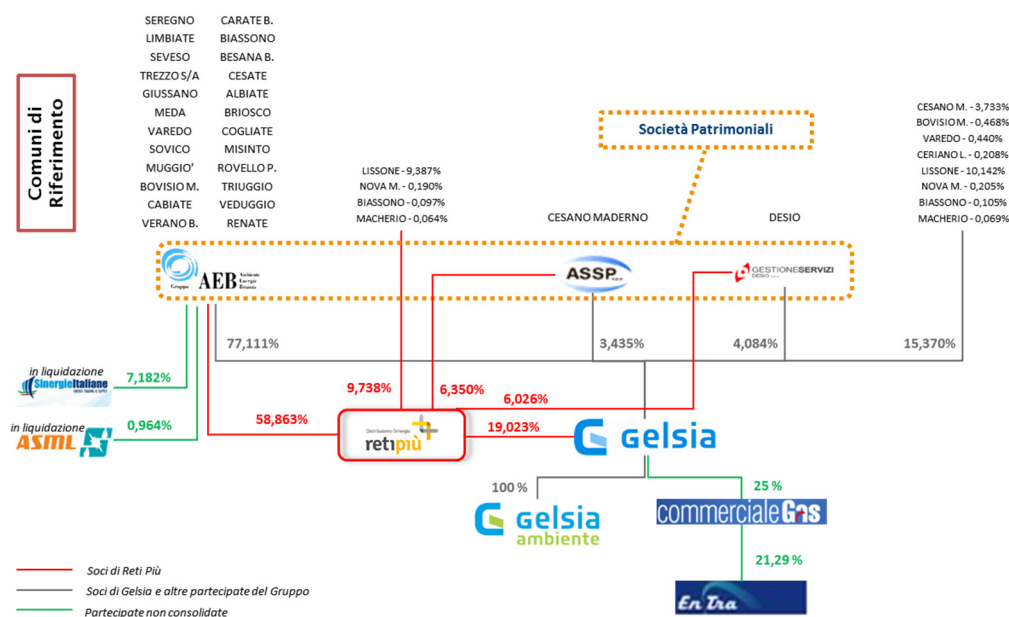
Comuni di Riferimento

SEREGNO
LIMBIATE
SEVESO
TREZZO S/A
GIUSSANO
MEDA
VAREDO
SOVICO
MUGGIO'
BOVISIO M.
CABIATE
VERANO B.

CARATE B.
BIASSONO
BESANA B.
CESATE
ALBIATE
BRIOSCO
COGLIATE
MISINTO
ROVELLO P.
TRIUGGIO
VEDUGGIO
RENATE

Società Patrimoniali

LISSONE - 9,387%
NOVA M. - 0,190%
BIASSONO - 0,097%
MACHERIO - 0,064%

CESANO MADERNO

DESIO

CESANO M. - 3,733%
BOVISIO M. - 0,468%
VAREDO - 0,440%
CERIANO L. - 0,208%
LISSONE - 10,142%
NOVA M. - 0,205%
BIASSONO - 0,105%
MACHERIO - 0,069%

AEB
ASSP
GESTIONESERVIZI DESIO

77,111%
3,435%
4,084%
15,370%

in liquidazione
SinergieItaliane
7,182%

in liquidazione
ASML
0,964%

9,738%
6,350%
6,026%
58,863%
retipiù
19,023%
Gelsia

100 %
25 %
gelsia ambiente
commercialeGas
21,29 %
EnTra

Soci di Reti Più
Soci di Gelsia e altre partecipate del Gruppo
Partecipate non consolidate